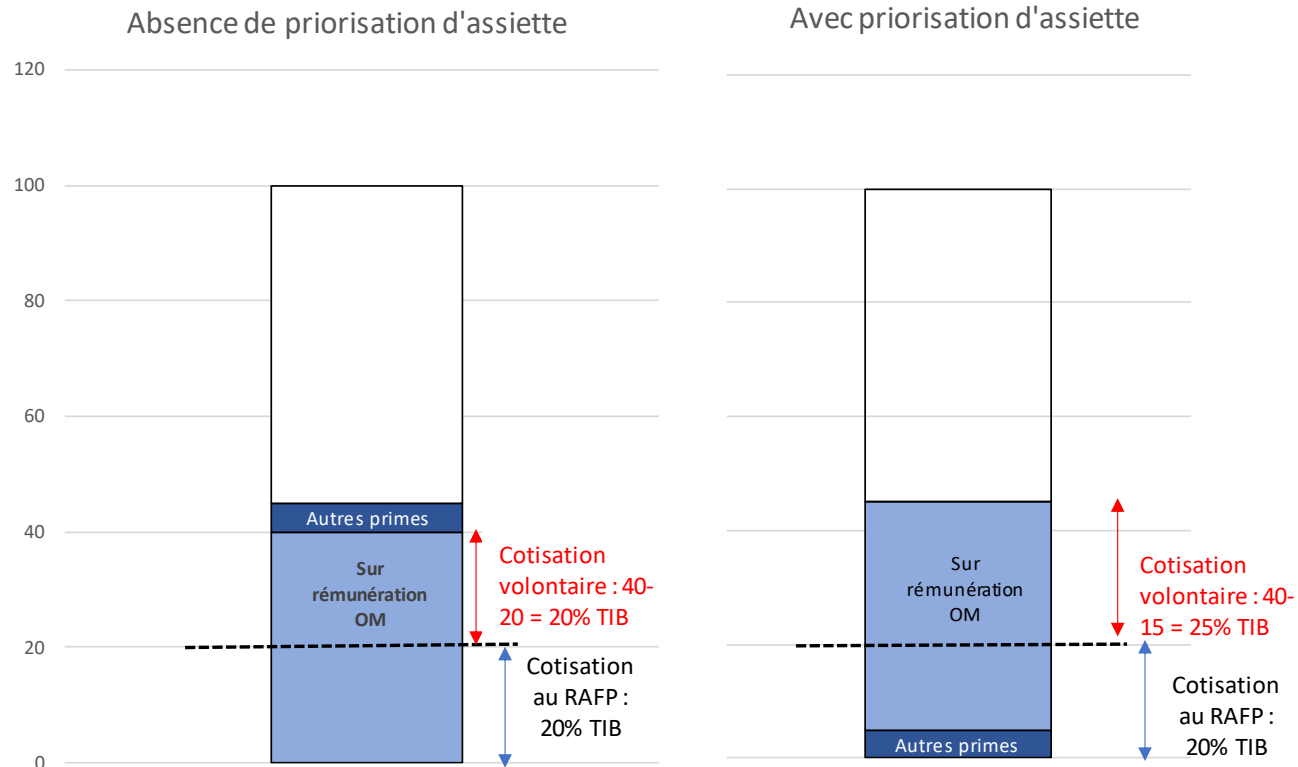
Absence de priorisation d'assiette

120

100

80

60

40

20

0

Autres primes

Sur rémunération OM

Cotisation volontaire : 40-20 = 20% TIB

Cotisation au RAFP : 20% TIB

Avec priorisation d'assiette

Sur rémunération OM

Autres primes

Cotisation volontaire : 40-15 = 25% TIB

Cotisation au RAFP : 20% TIB